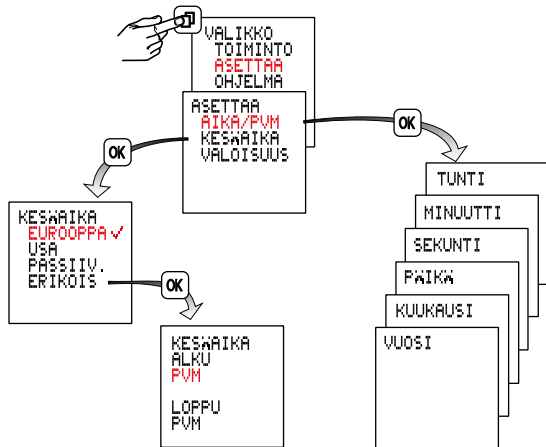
VALIKKO
TOIMINTO
ASETTAA
OHJELMA

ASETTAA
AIKA/PVM
KESÄAIKA
VALOISUUS

OK

OK

TUNTI

MINUUTTI

SEKUNTI

PÄIVÄ

KUUKAUSI

VUOSI

KESÄAIKA
EUROOPPA ✓
USA
PASSIIV.
ERIKOIS

OK

KESÄAIKA
ALKU
PVM

LOPPU
PVM